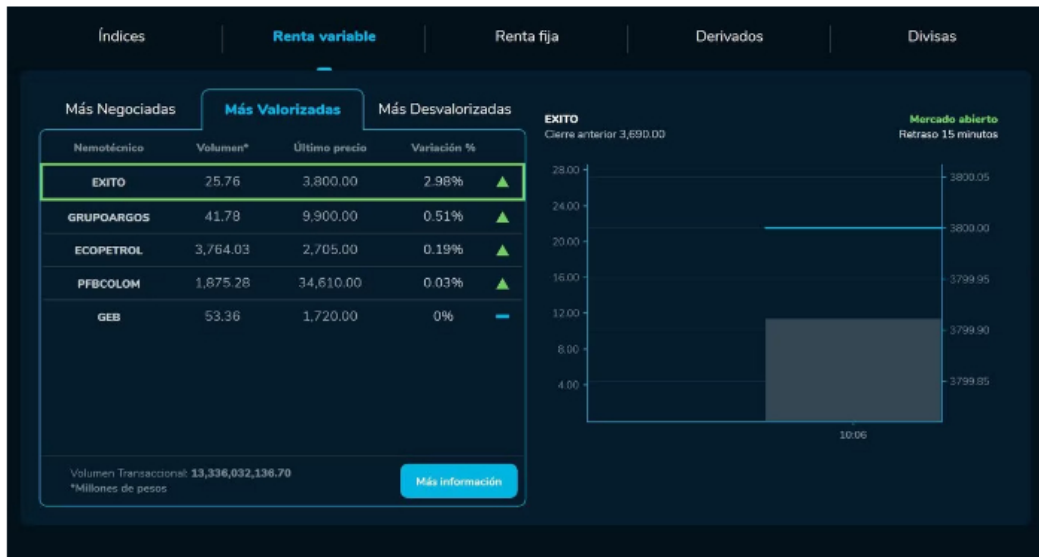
Índices | Renta variable | Renta fija | Derivados | Divisas

Más Negociadas | Más Valorizadas | Más Desvalorizadas

| Nemotécnico | Volumen* | Último precio | Variación % |
|---|---|---|---|
| EXITO | 25.76 | 3,800.00 | 2.98% |
| GRUPOARGOS | 41.78 | 9,900.00 | 0.51% |
| ECOPETROL | 3,764.03 | 2,705.00 | 0.19% |
| PFBCOLOM | 1,875.28 | 34,610.00 | 0.03% |
| GEB | 53.36 | 1,720.00 | 0% |

Volumen Transaccional: 13,336,032,136.70
*Millones de pesos

Más información

EXITO
Cierre anterior 3,690.00

Mercado abierto
Retraso 15 minutos

28.00
24.00
20.00
16.00
12.00
8.00
4.00

3800.05
3800.00
3799.95
3799.90
3799.85

10:06